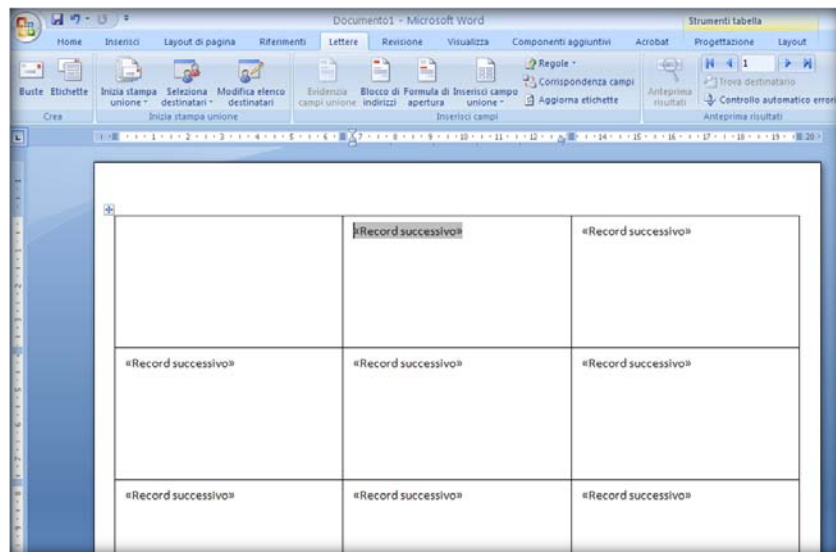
Documento1 - Microsoft Word

Strumenti tabella

Home Inserisci Layout di pagina Riferimenti Lettere Revisione Visualizza Componenti aggiuntivi Acrobat Progettazione Layout

Buste Etichette
Crea

Inizia stampa unione Seleziona destinatari Modifica elenco destinatari
Inizia stampa unione

Evidenzia campi unione Blocco di indirizzi Formula di apertura Inserisci campo unione
Regole
Corrispondenza campi
Aggiorna etichette
Inserisci campi

Anteprima risultati
1
Trova destinatario
Controllo automatico errori
Anteprima risultati

| | «Record successivo» | «Record successivo» |
|---|---|---|
| «Record successivo» | «Record successivo» | «Record successivo» |
| «Record successivo» | «Record successivo» | «Record successivo» |